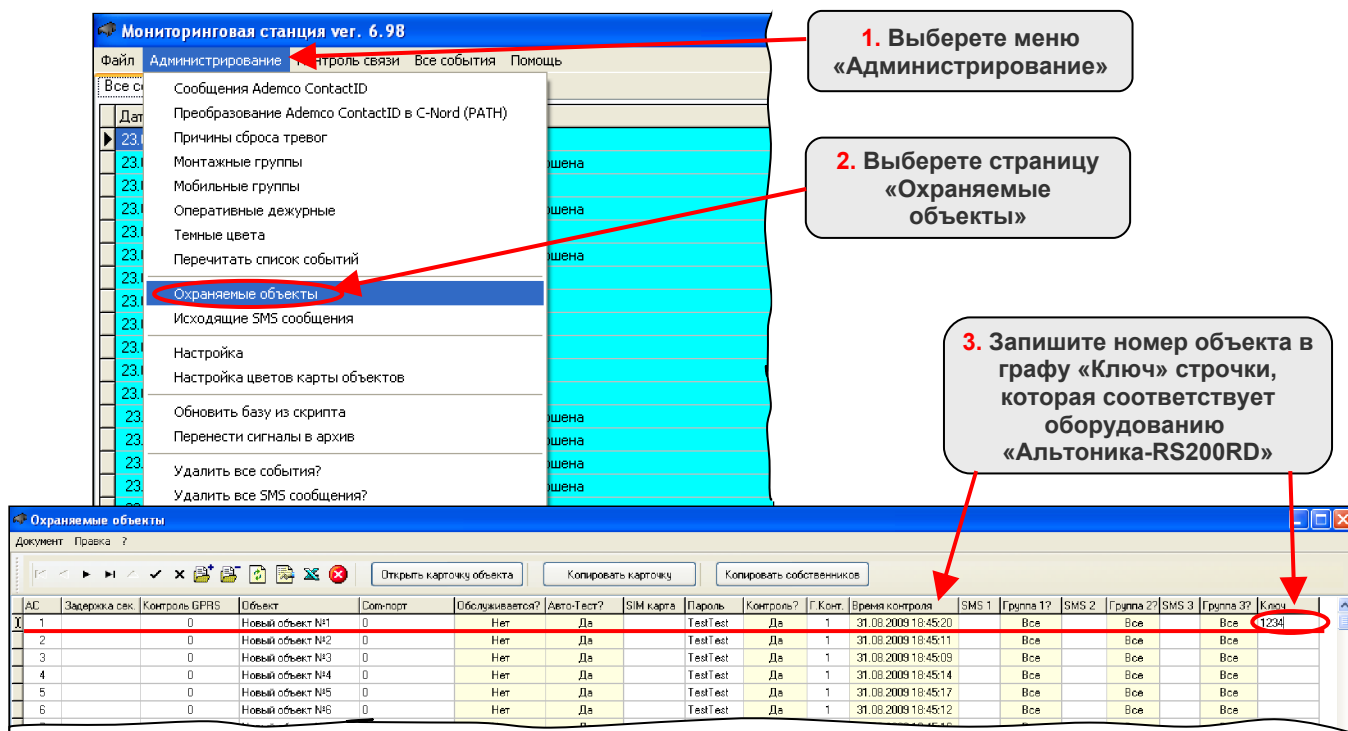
Мониторинговая станция ver. 6.98

Файл Администрирование Контроль связи Все события Помощь

Все со

Дат

23.

ошена

Сообщения Ademco ContactID
Преобразование Ademco ContactID в C-Nord (PATH)
Причины сброса тревог
Монтажные группы
Мобильные группы
Оперативные дежурные
Темные цвета
Перечитать список событий
Охраняемые объекты
Исходящие SMS сообщения
Настройка
Настройка цветов карты объектов
Обновить базу из скрипта
Перенести сигналы в архив
Удалить все события?
Удалить все SMS сообщения?

1. Выберете меню «Администрирование»

2. Выберете страницу «Охраняемые объекты»

3. Запишите номер объекта в графу «Ключ» строчки, которая соответствует оборудованию «Альтоника-RS200RD»

Охраняемые объекты

Документ Правка ?

Открыть карточку объекта Копировать карточку Копировать собственников

| AC | Задержка сек. | Контроль GPRS | Объект | Com-порт | Обслуживается? | Авто-Тест? | SIM карта | Пароль | Контроль? | Г.Конт. | Время контроля | SMS 1 | Группа 1? | SMS 2 | Группа 2? | SMS 3 | Группа 3? | Ключ |
|---|---|---|---|---|---|---|---|---|---|---|---|---|---|---|---|---|---|---|
| 1 | | 0 | Новый объект №1 | 0 | Нет | Да | | TestTest | Да | 1 | 31.08.2009 18:45:20 | | Все | | Все | | Все | 1234 |
| 2 | | 0 | Новый объект №2 | 0 | Нет | Да | | TestTest | Да | 1 | 31.08.2009 18:45:11 | | Все | | Все | | Все | |
| 3 | | 0 | Новый объект №3 | 0 | Нет | Да | | TestTest | Да | 1 | 31.08.2009 18:45:09 | | Все | | Все | | Все | |
| 4 | | 0 | Новый объект №4 | 0 | Нет | Да | | TestTest | Да | 1 | 31.08.2009 18:45:14 | | Все | | Все | | Все | |
| 5 | | 0 | Новый объект №5 | 0 | Нет | Да | | TestTest | Да | 1 | 31.08.2009 18:45:17 | | Все | | Все | | Все | |
| 6 | | 0 | Новый объект №6 | 0 | Нет | Да | | TestTest | Да | 1 | 31.08.2009 18:45:12 | | Все | | Все | | Все | |